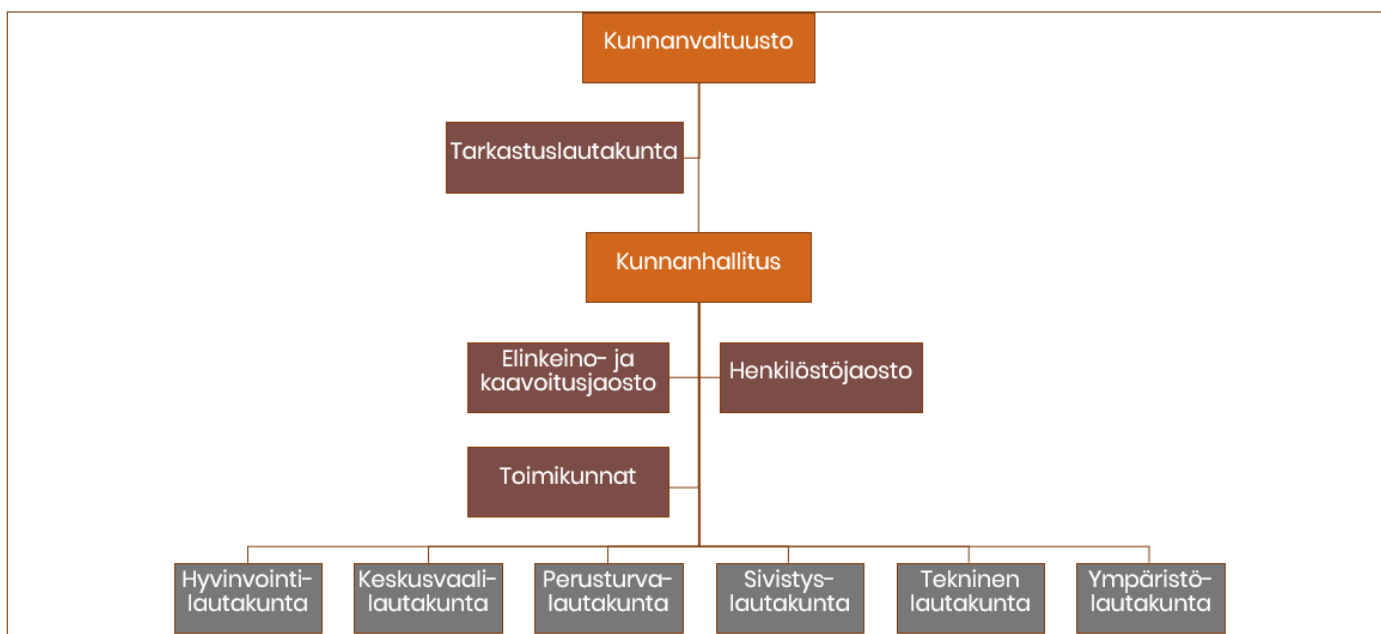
Kunnanvaltuusto

Tarkastuslautakunta

Kunnanhallitus

Elinkeino- ja kaavoitusjaosto

Henkilöstöjaosto

Toimikunnat

Hyvinvointi-lautakunta

Keskusvaali-lautakunta

Perusturva-lautakunta

Sivistys-lautakunta

Tekninen lautakunta

Ympäristö-lautakunta